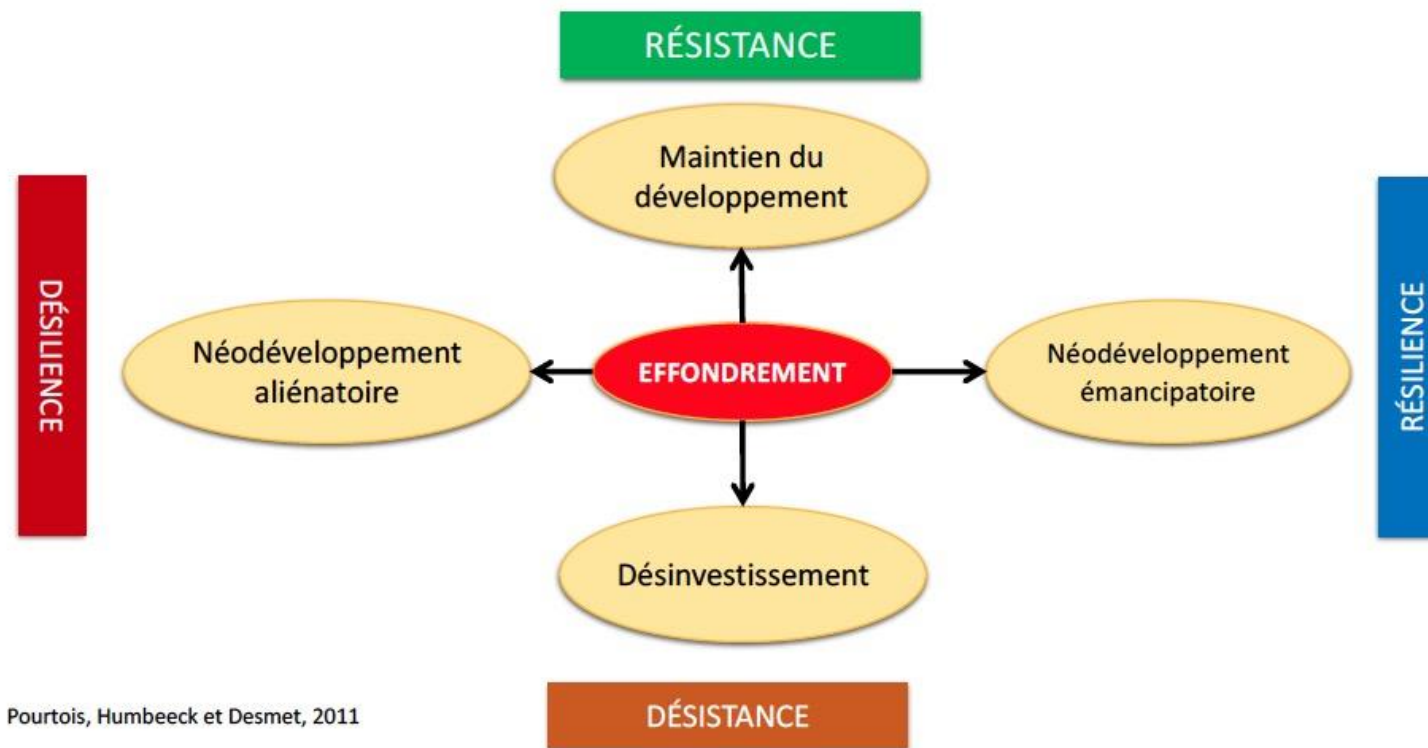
RÉSISTANCE

Maintien du développement

DÉSILIENCE

Néodéveloppement aliénatoire

EFFONDREMENT

Néodéveloppement émancipatoire

RÉSILIENCE

Désinvestissement

Pourtois, Humbeeck et Desmet, 2011

DÉSISTANCE